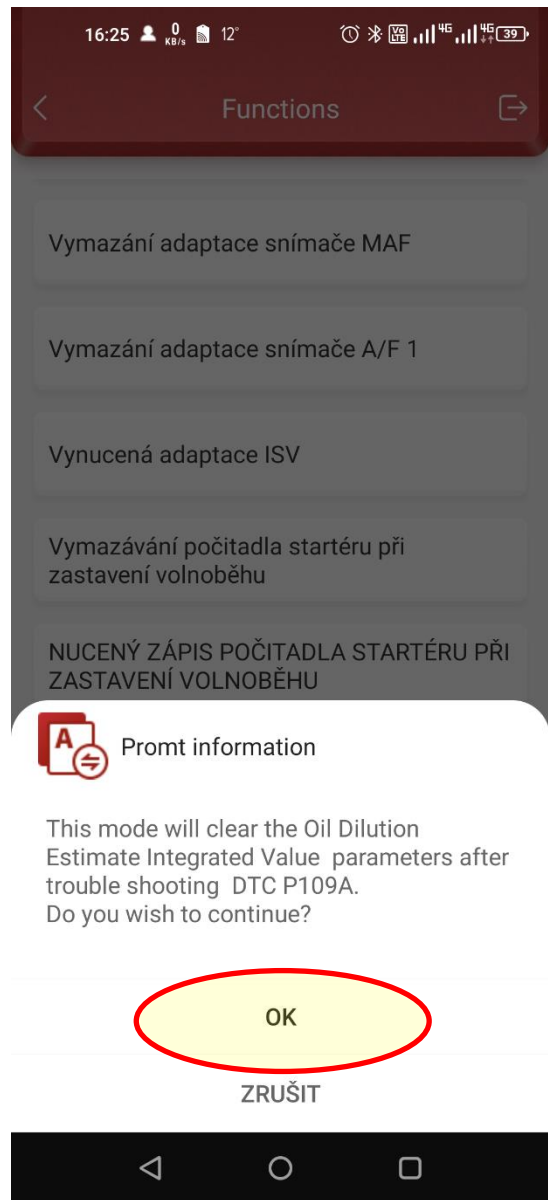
16:25 0 KB/s 12° 4G 4G 39

Functions

Vymazání adaptace snímače MAF

Vymazání adaptace snímače A/F 1

Vynucená adaptace ISV

Vymazávání počitadla startéru při zastavení volnoběhu

NUCENÝ ZÁPIS POČITADLA STARTÉRU PŘI ZASTAVENÍ VOLNOBĚHU

Promt information

This mode will clear the Oil Dilution Estimate Integrated Value parameters after trouble shooting DTC P109A.
Do you wish to continue?

OK

ZRUŠIT